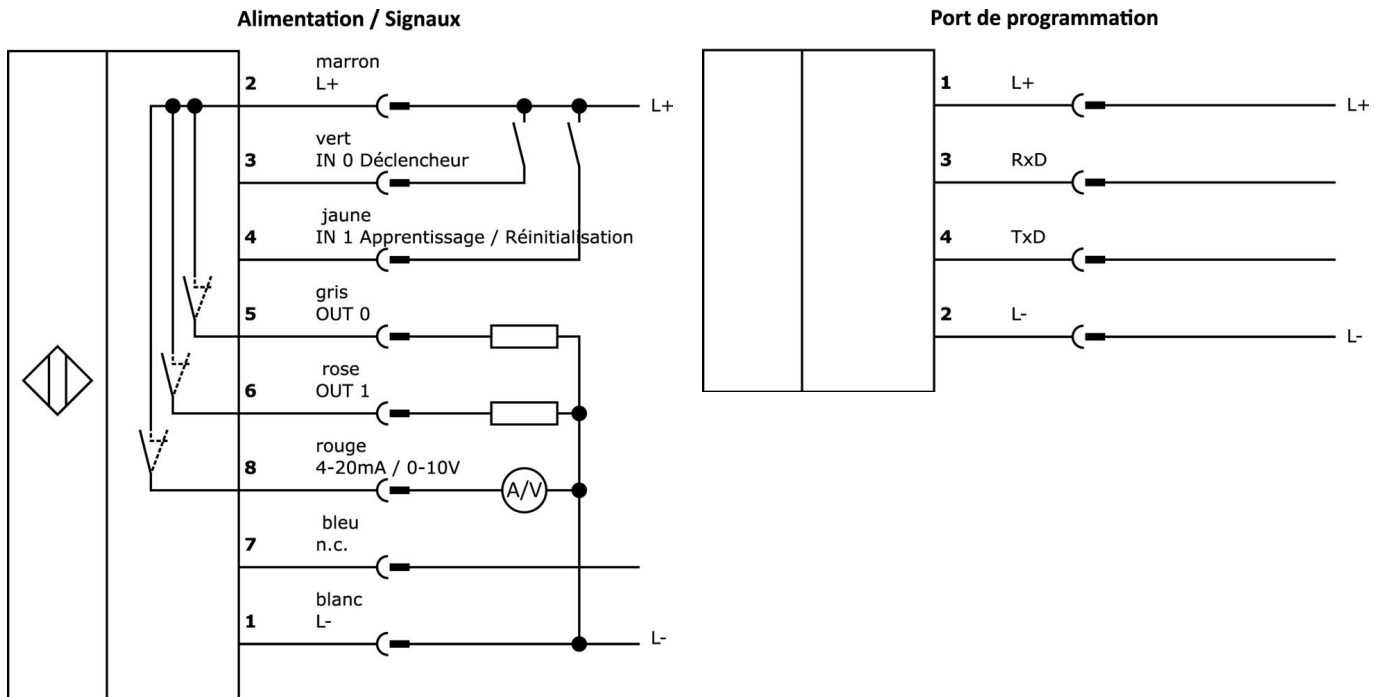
Alimentation / Signaux

2 marron L+
L+
3 vert IN 0 Déclencheur
4 jaune IN 1 Apprentissage / Réinitialisation
5 gris OUT 0
6 rose OUT 1
8 rouge 4-20mA / 0-10V
A/V
7 bleu n.c.
1 blanc L-
L-

Port de programmation

1 L+
L+
3 RxD
4 TxD
2 L-
L-